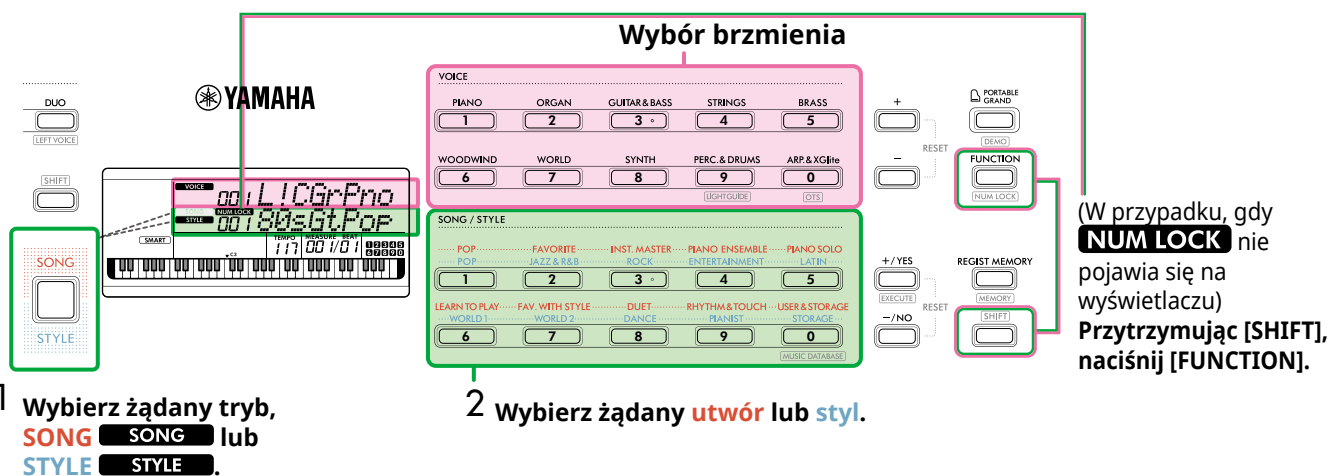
Wybór brzmienia

DUO
LEFT VOICE

YAMAHA

SHIFT

VOICE 001 L!CGrPno
STYLE NUM LOCK 001 80sGtPop

SMART
TEMPO 117 MEASURE BEAT 001/01

SONG
STYLE

VOICE
PIANO 1
ORGAN 2
GUITAR & BASS 3
STRINGS 4
BRASS 5
WOODWIND 6
WORLD 7
SYNTH 8
PERC. & DRUMS 9
LIGHT GUIDE
ARP. & XGlite 0
OTS

SONG / STYLE
POP POP 1
FAVORITE JAZZ & R&B 2
INST. MASTER ROCK 3
PIANO ENSEMBLE ENTERTAINMENT 4
PIANO SOLO LATIN 5
LEARN TO PLAY WORLD 1 6
FAV. WITH STYLE WORLD 2 7
DUET DANCE 8
RHYTHM & TOUCH PIANIST 9
USER & STORAGE STORAGE 0
MUSIC DATABASE

+
–
RESET

PORTABLE GRAND
DEMO

FUNCTION
NUM LOCK

+/YES
EXECUTE
–/NO
RESET

REGIST MEMORY
MEMORY

SHIFT

(W przypadku, gdy NUM LOCK nie pojawia się na wyświetlaczu)
Przytrzymując [SHIFT], naciśnij [FUNCTION].

1 Wybierz żądany tryb, SONG SONG lub STYLE STYLE.

2 Wybierz żądany utwór lub styl.